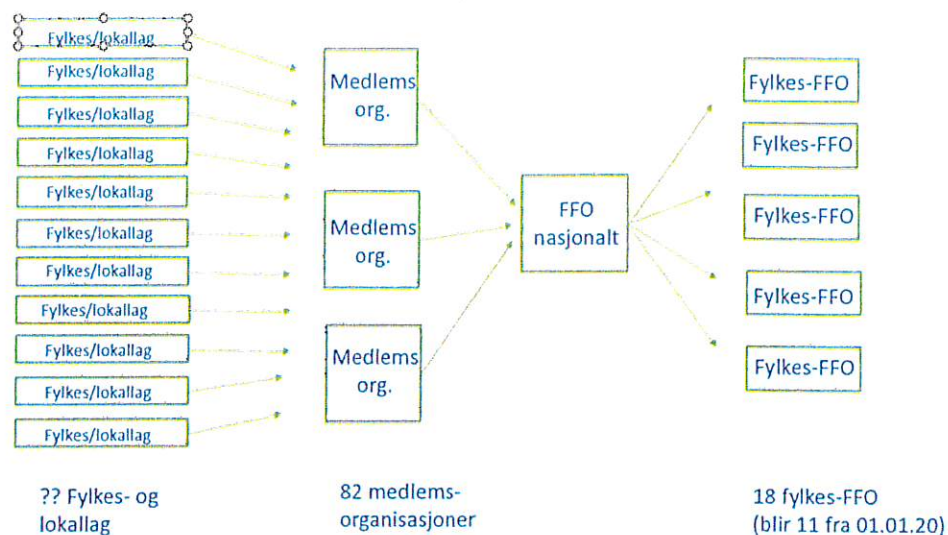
Fylkes/lokallag
Fylkes/lokallag
Fylkes/lokallag
Fylkes/lokallag
Fylkes/lokallag
Fylkes/lokallag
Fylkes/lokallag
Fylkes/lokallag
Fylkes/lokallag
Fylkes/lokallag
Fylkes/lokallag

Medlems org.

Medlems org.

Medlems org.

FFO nasjonalt

Fylkes-FFO
Fylkes-FFO
Fylkes-FFO
Fylkes-FFO
Fylkes-FFO

?? Fylkes- og lokallag

82 medlems-organisasjoner

18 fylkes-FFO (blir 11 fra 01.01.20)